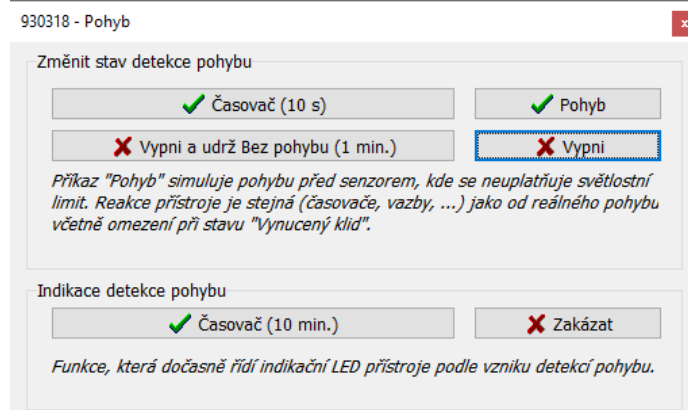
930318 - Pohyb

Změnit stav detekce pohybu

Časovač (10 s)

Pohyb

Vypni a udrž Bez pohybu (1 min.)

Vypni

Příkaz "Pohyb" simuluje pohybu před senzorem, kde se neuplatňuje světlostní limit. Reakce přístroje je stejná (časovače, vazby, ...) jako od reálného pohybu včetně omezení při stavu "Vynucený klid".

Indikace detekce pohybu

Časovač (10 min.)

Zakázat

Funkce, která dočasně řídí indikační LED přístroje podle vzniku detekcí pohybu.